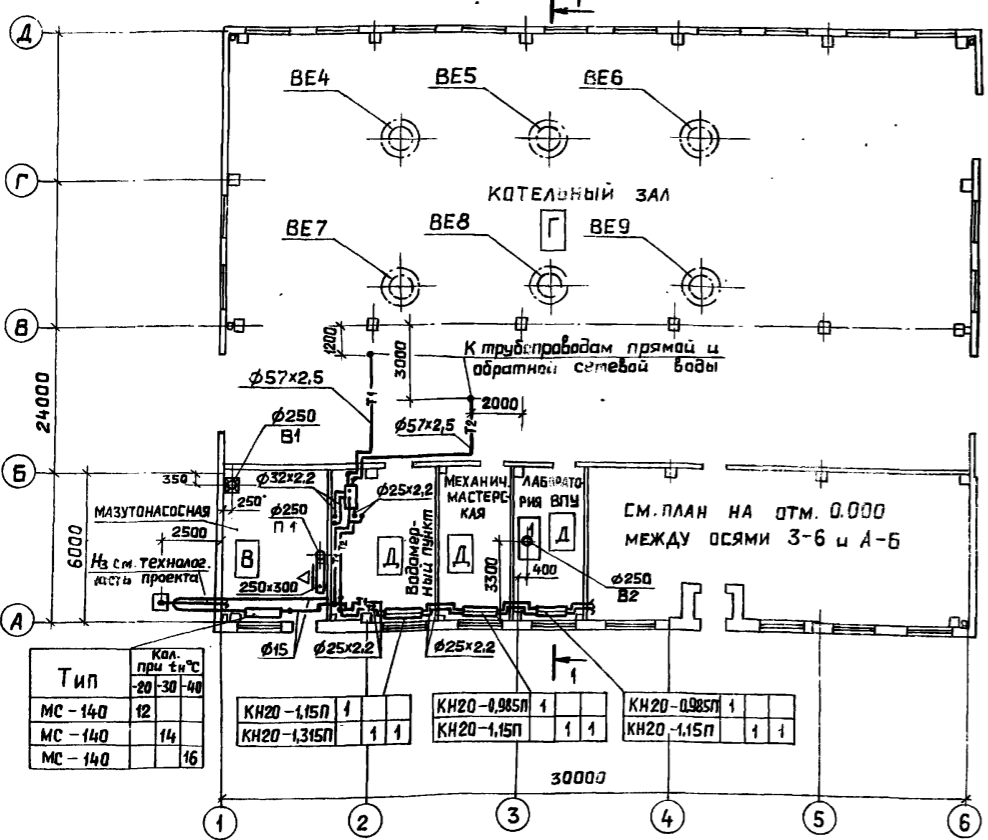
1

Д

Г

В

Б

А

BE4 BE5 BE6

КОТЕЛЬНЫЙ ЗАЛ

Г

BE7 BE8 BE9

120 3000

К трубопроводам прямой и обратной сетевой воды

$\phi57\times2,5$

Т1

2000

24000

$\phi250$
В1

$\phi57\times2,5$

Т2

350

$\phi32\times2,2$

$\phi25\times2,2$

250

МАЗУТОНАСОСНАЯ

2500

$\phi250$
П1

6000

Н3 см. технолог. часть проекта

В

250×300

Д

Водомерный пункт

МЕХАНИЧ. МАСТЕРСКАЯ

Д

ЛАБОРАТОРИЯ ВПУ

Д

3300

400

СМ. ПЛАН НА ОТМ. 0.000 МЕЖДУ ОСЯМИ 3-6 и А-6

$\phi250$
В2

$\phi15$

$\phi25\times2,2$

$\phi25\times2,2$

1

| Тип | Кол. при $t_н$°С -20 | -30 | -40 |
|---|---|---|---|
| МС - 140 | 12 | | |
| МС - 140 | | 14 | |
| МС - 140 | | | 16 |

| КН20 -1,15П | 1 | | |
|---|---|---|---|
| КН20 -1,315П | | 1 | 1 |

| КН20 -0,985П | 1 | | |
|---|---|---|---|
| КН20 -1,15П | | 1 | 1 |

| КН20 -0,985П | 1 | | |
|---|---|---|---|
| КН20 -1,15П | | 1 | 1 |

30000

1 2 3 4 5 6